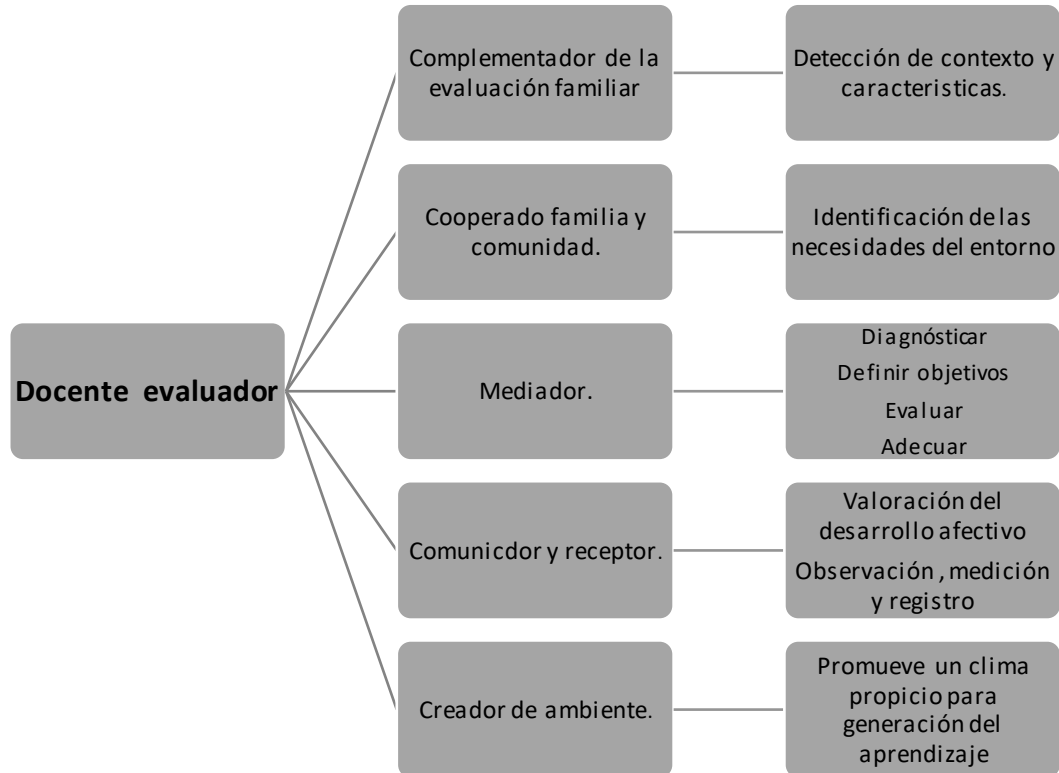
Docente evaluador

Complementador de la evaluación familiar

Detección de contexto y caracteristicas.

Cooperado familia y comunidad.

Identificación de las necesidades del entorno

Mediador.

Diagnósticar
Definir objetivos
Evaluar
Adecuar

Comunicdor y receptor.

Valoración del desarrollo afectivo
Observación , medición y registro

Creador de ambiente.

Promueve un clima propicio para generación del aprendizaje